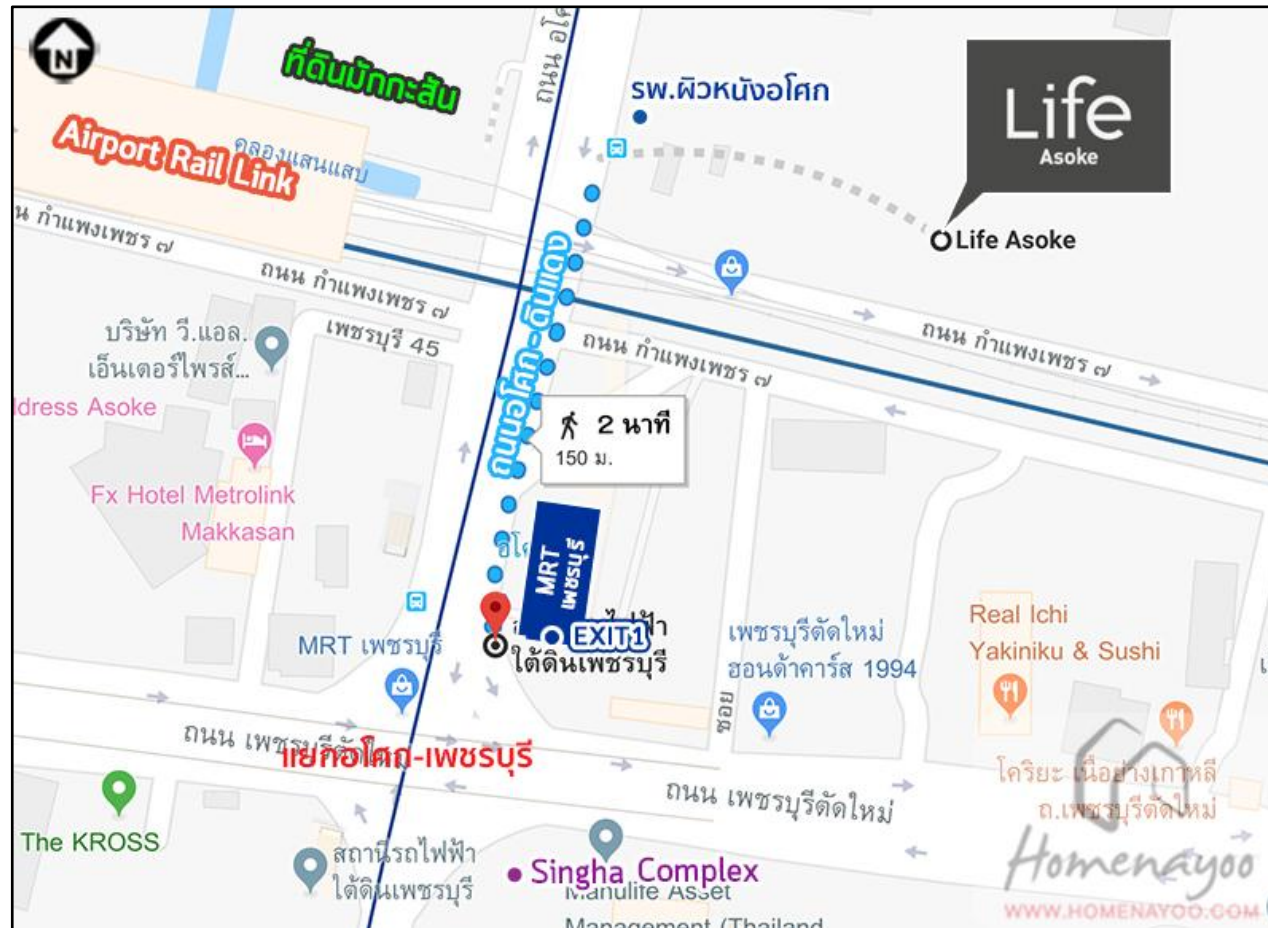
N

ที่ดินมักกะสัน

ถนน อโศ

รพ.ผิวหนังอโศก

Life
Asoke

Airport Rail Link

คลองแสนแสบ

ถนน กำแพงเพชร ๗

Life Asoke

ถนน กำแพงเพชร ๗

ถนนอโศก-ดินแดง

ถนน กำแพงเพชร ๗

บริษัท วี.แอล. เอ็นเตอร์ไพรส์...

เพชรบุรี 45

ถนน กำแพงเพชร ๗

ldress Asoke

2 นาที
150 ม.

Fx Hotel Metrolink Makkasan

อโศ

MRT เพชรบุรี

MRT เพชรบุรี

EXIT 1

ไฟฟ้า
ใต้ดินเพชรบุรี

เพชรบุรีตัดใหม่ ฮอนด้าคาร์ส 1994

Real Ichi Yakiniku & Sushi

ซอย

ถนน เพชรบุรีตัด

แยกอโศก-เพชรบุรี

โคริยะ เนื้อย่างเกาหลี ถ.เพชรบุรีตัดใหม่

ถนน เพชรบุรีตัดใหม่

The KROSS

สถานีรถไฟฟ้า ใต้ดินเพชรบุรี

Singha Complex

Manulife Asset Management (Thailand

Homenayoo
WWW.HOMENAYOO.COM